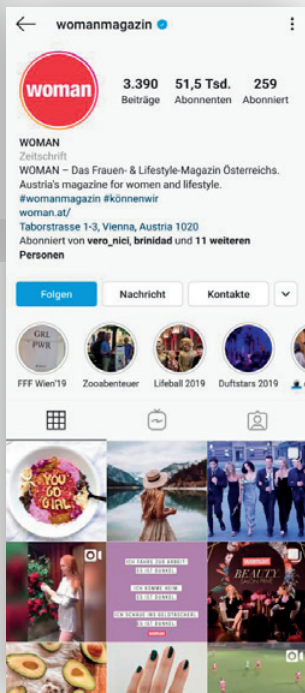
womanmagazin

woman

3.390 Beiträge

51,5 Tsd. Abonnenten

259 Abonniert

WOMAN
Zeitschrift
WOMAN – Das Frauen- & Lifestyle-Magazin Österreichs. Austria's magazine for women and lifestyle.
#womanmagazin #könnenwir
woman.at/
Taborstrasse 1-3, Vienna, Austria 1020
Abonniert von vero_nici, brinidad und 11 weiteren Personen

Folgen

Nachricht

Kontakte

GRL PWR

FFF Wien'19

Zooabenteuer

Lifeball 2019

Duftstars 2019

YOU GO GIRL

ICH FAHRE ZUR ARBEIT ES IST DUNKEL

ICH KOMME HEIM ES IST DUNKEL

ICH SCHAUE INS GELDTASCHERL ES IST DUNKEL

BEAUTY